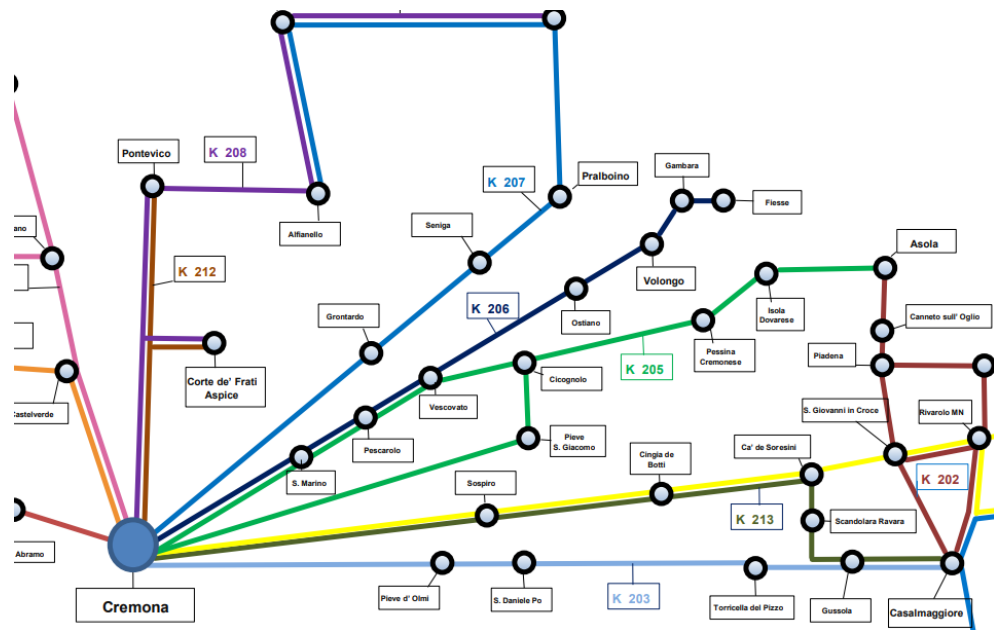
Pontevico
K 208
Alfianello
K 207
Pralboino
Gambara
Fiesse
Seniga
K 212
Volongo
Asola
Grontardo
K 206
Ostiano
Isola Dovarese
Canneto sull' Oglio
Corte de' Frati Aspice
Pessina Cremonese
K 205
Piadena
Cicognolo
Vescovato
S. Giovanni in Croce
Rivarolo MN
Pescarolo
Pieve S. Giacomo
Cingia de Botti
Ca' de Soresini
K 202
S. Marino
Sospiro
K 213
Scandolara Ravara
Cremona
Pieve d' Olmi
S. Daniele Po
K 203
Torricella del Pizzo
Gussola
Casalmaggiore
ano
astelverde
Abramo